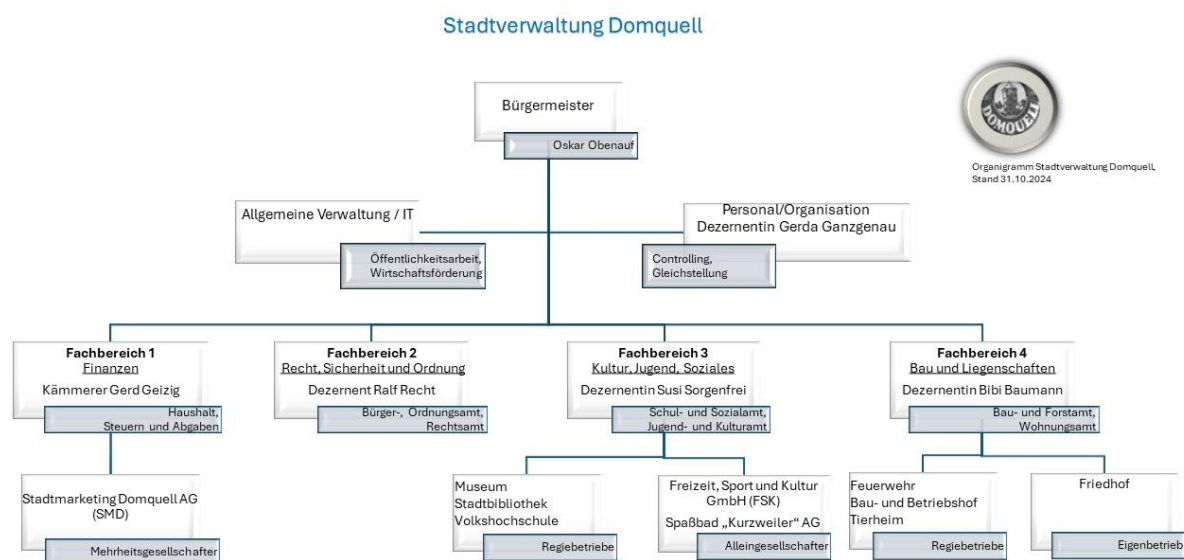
Stadtverwaltung Domquell

Bürgermeister

Oskar Obenauf

DOMQUELL

Organigramm Stadtverwaltung Domquell, Stand 31.10.2024

Allgemeine Verwaltung / IT

Öffentlichkeitsarbeit, Wirtschaftsförderung

Personal/Organisation
Dezernentin Gerda Ganzgenau

Controlling, Gleichstellung

Fachbereich 1
Finanzen
Kämmerer Gerd Geizig

Haushalt, Steuern und Abgaben

Fachbereich 2
Recht, Sicherheit und Ordnung
Dezernent Ralf Recht

Bürger-, Ordnungsamt, Rechtsamt

Fachbereich 3
Kultur, Jugend, Soziales
Dezernentin Susi Sorgenfrei

Schul- und Sozialamt, Jugend- und Kulturamt

Fachbereich 4
Bau und Liegenschaften
Dezernentin Bibi Baumann

Bau- und Forstamt, Wohnungsamt

Stadtmarketing Domquell AG (SMD)

Mehrheitsgesellschafter

Museum
Stadtbibliothek
Volkshochschule

Regiebetriebe

Freizeit, Sport und Kultur GmbH (FSK)
Spaßbad „Kurzweiler" AG

Alleingesellschafter

Feuerwehr
Bau- und Betriebshof
Tierheim

Regiebetriebe

Friedhof

Eigenbetrieb